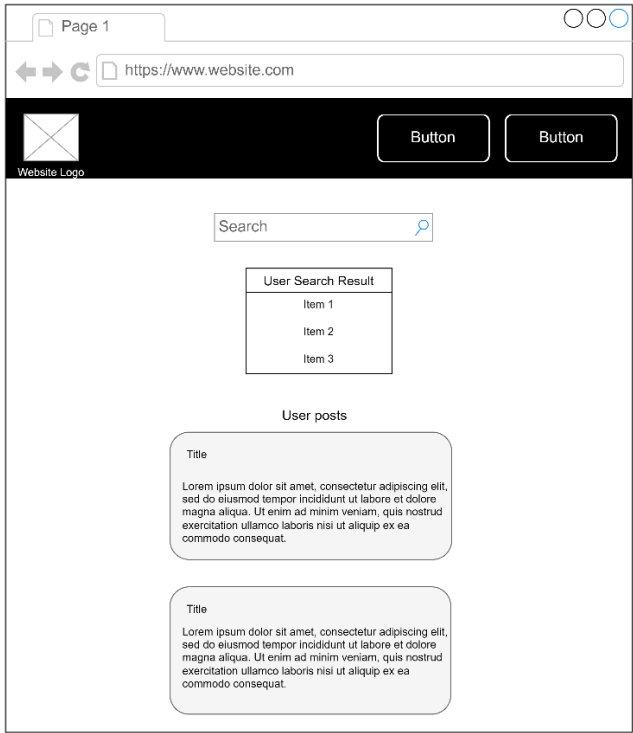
Page 1

https://www.website.com

Website Logo

Button

Button

Search

| User Search Result |
|---|
| Item 1 |
| Item 2 |
| Item 3 |

User posts

Title

Lorem ipsum dolor sit amet, consectetur adipiscing elit, sed do eiusmod tempor incididunt ut labore et dolore magna aliqua. Ut enim ad minim veniam, quis nostrud exercitation ullamco laboris nisi ut aliquip ex ea commodo consequat.

Title

Lorem ipsum dolor sit amet, consectetur adipiscing elit, sed do eiusmod tempor incididunt ut labore et dolore magna aliqua. Ut enim ad minim veniam, quis nostrud exercitation ullamco laboris nisi ut aliquip ex ea commodo consequat.